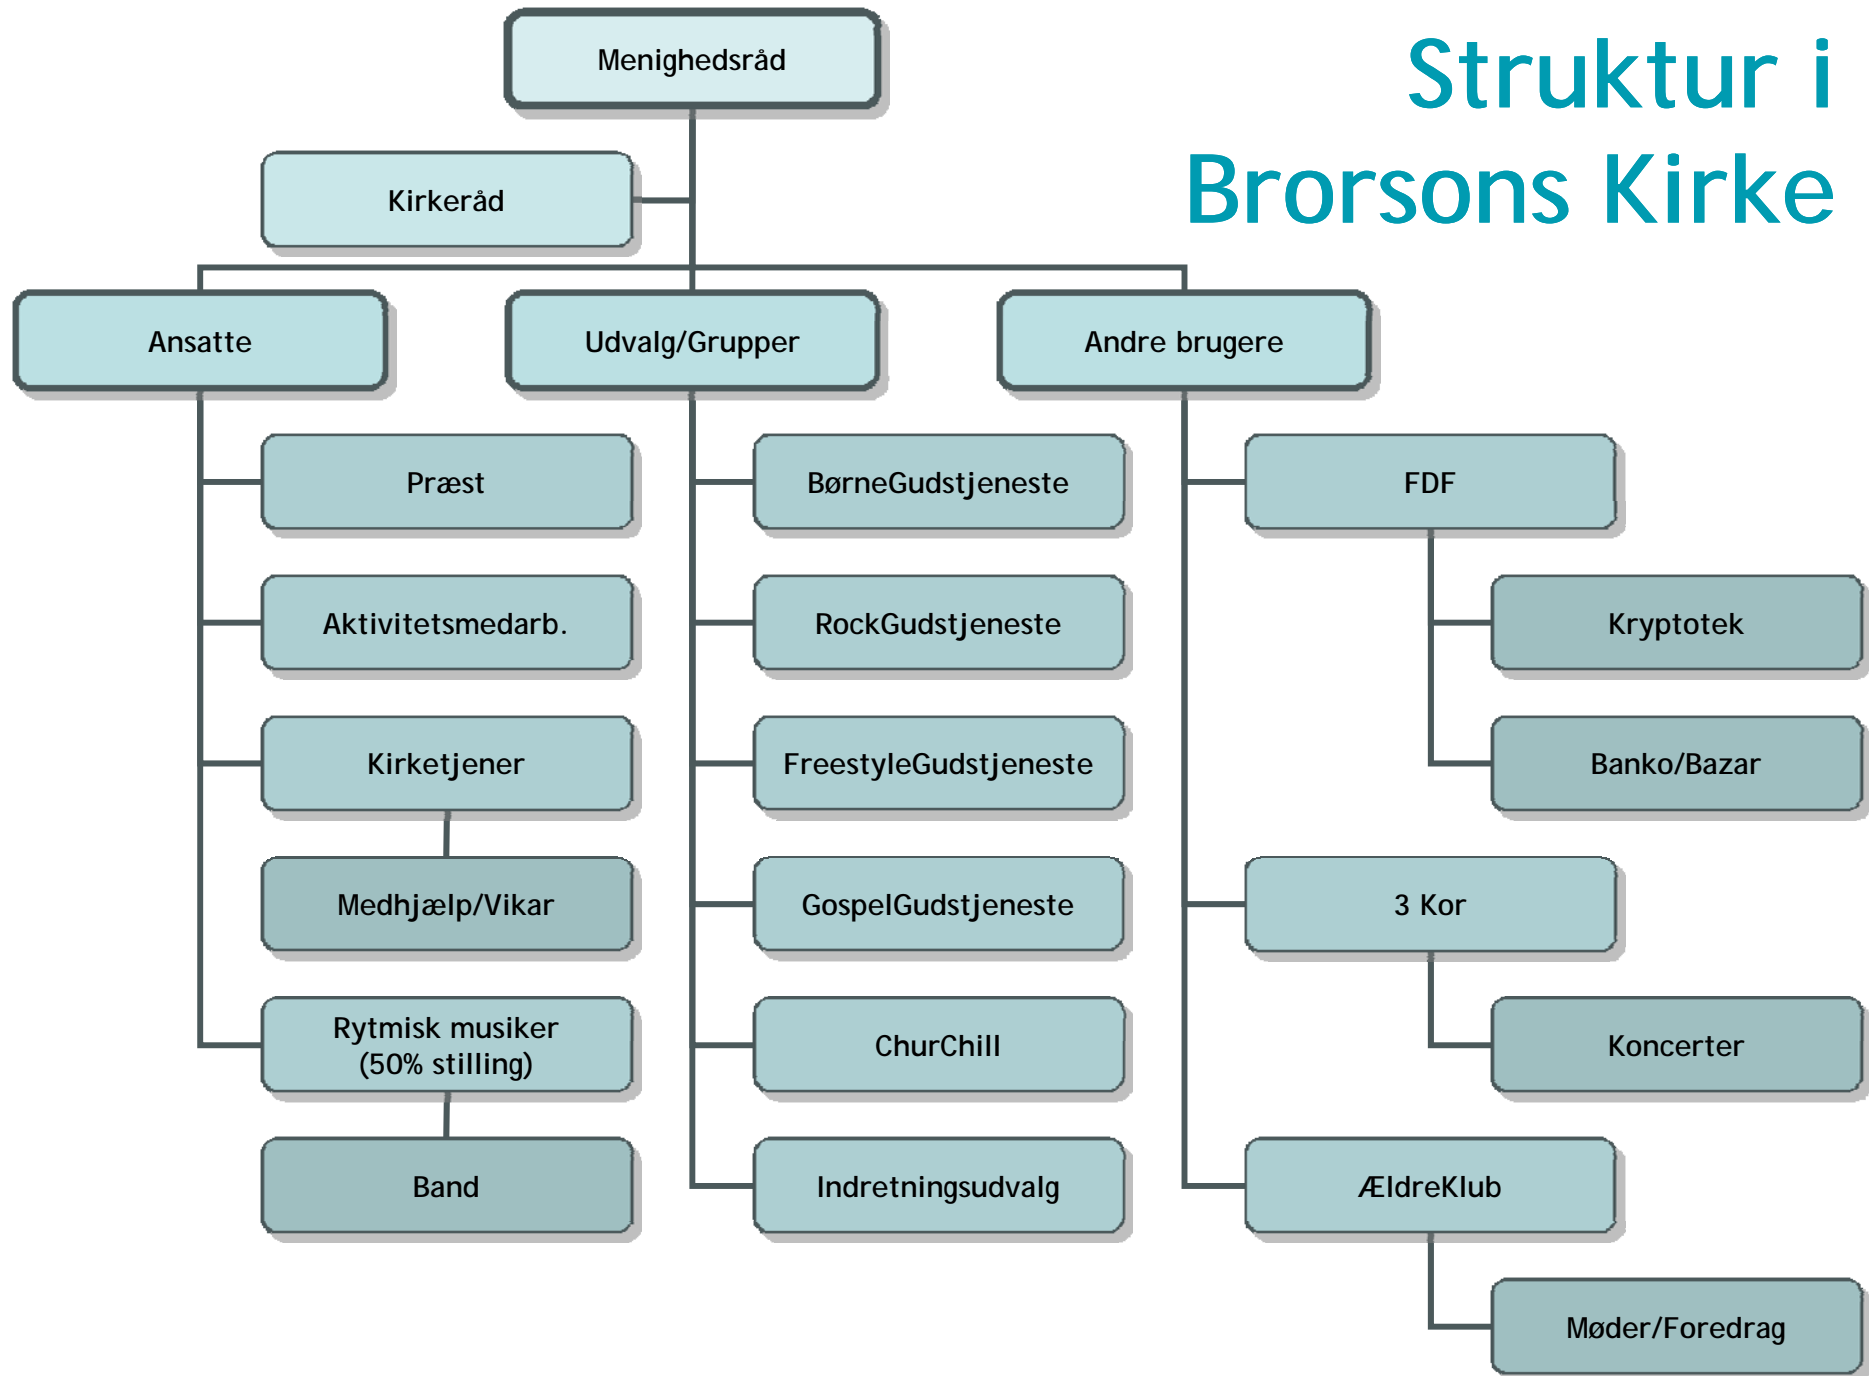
Struktur i Brorsons Kirke

Menighedsråd

Kirkeråd

Ansatte

Udvalg/Grupper

Andre brugere

Præst

Aktivitetsmedarb.

Kirketjener

Medhjælp/Vikar

Rytmisk musiker (50% stilling)

Band

BørneGudstjeneste

RockGudstjeneste

FreestyleGudstjeneste

GospelGudstjeneste

ChurChill

Indretningsudvalg

FDF

Kryptotek

Banko/Bazar

3 Kor

Koncerter

ÆldreKlub

Møder/Foredrag